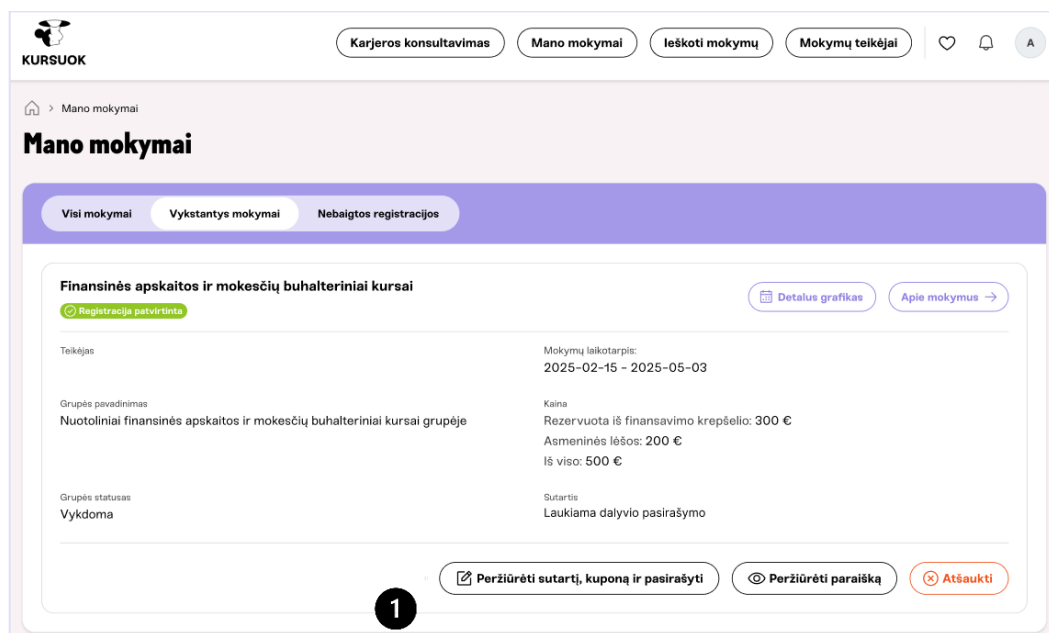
KURSUOK

Karjeros konsultavimas
Mano mokymai
Ieškoti mokymų
Mokymų teikėjai
A

Mano mokymai

Mano mokymai

Visi mokymai
Vykstantys mokymai
Nebaigtos registracijos

Finansinės apskaitos ir mokesčių buhalteriniai kursai
Registracija patvirtinta
Detalus grafikas
Apie mokymus

Teikėjas

Mokymų laikotarpis:
2025-02-15 - 2025-05-03

Grupės pavadinimas
Nuotoliniai finansinės apskaitos ir mokesčių buhalteriniai kursai grupėje

Kaina
Rezervuota iš finansavimo krepšelio: 300 €
Asmeninės lėšos: 200 €
Iš viso: 500 €

Grupės statusas
Vykdoma

Sutartis
Laukiama dalyvio pasirašymo

Peržiūrėti sutartį, kuponą ir pasirašyti
Peržiūrėti paraišką
Atšaukti

1